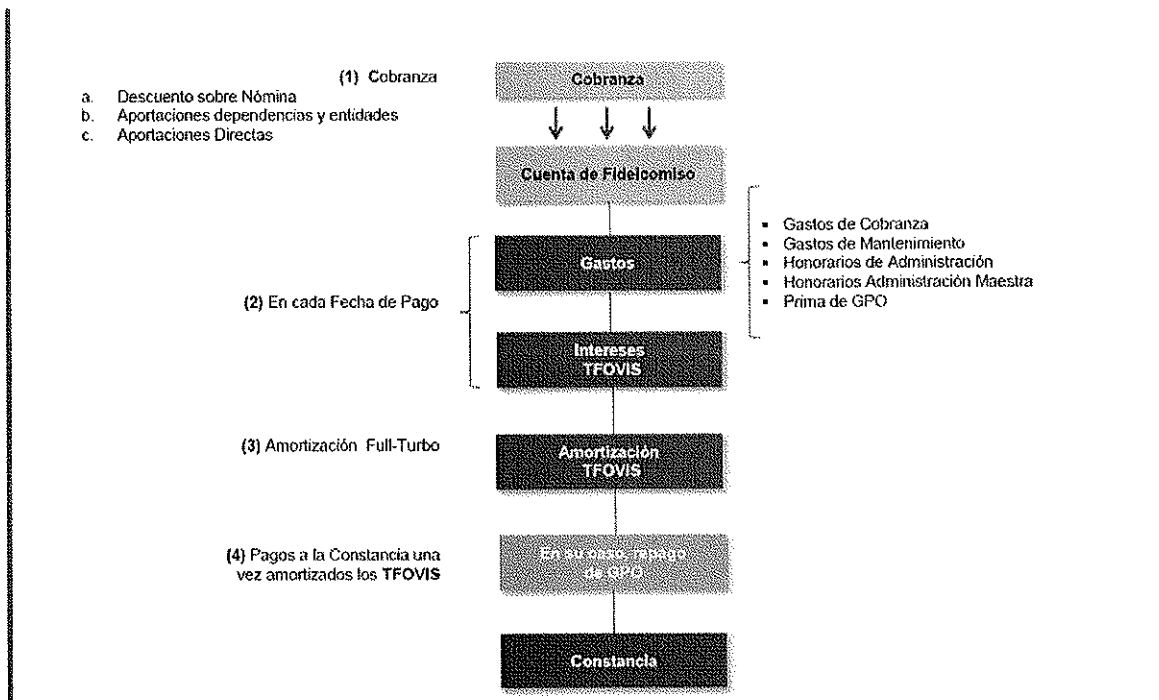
(1) Cobranza

a. Descuento sobre Nómina
b. Aportaciones dependencias y entidades
c. Aportaciones Directas

Cobranza

Cuenta de Fideicomiso

- Gastos de Cobranza
- Gastos de Mantenimiento
- Honorarios de Administración
- Honorarios Administración Maestra
- Prima de GPO

Gastos

(2) En cada Fecha de Pago

Intereses TFOVIS

(3) Amortización Full-Turbo

Amortización TFOVIS

(4) Pagos a la Constancia una vez amortizados los TFOVIS

En su caso, repago de GPO

Constancia